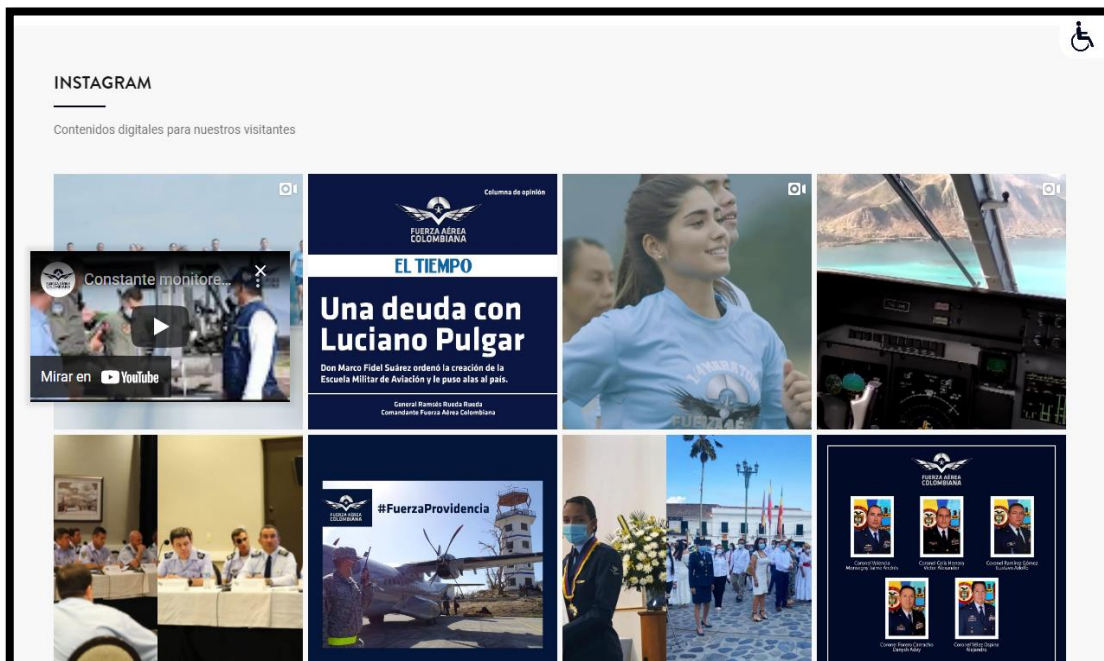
INSTAGRAM

Contenidos digitales para nuestros visitantes

Constante monitore...

Mirar en YouTube

Columna de opinión

FUERZA AÉREA COLOMBIANA

EL TIEMPO

Una deuda con Luciano Pulgar

Don Marco Fidel Suárez ordenó la creación de la Escuela Militar de Aviación y le puso alas al país.

General Ramsés Rueda Rueda
Comandante Fuerza Aérea Colombiana

FUERZA AÉREA COLOMBIANA

#FuerzaProvidencia

FUERZA AÉREA COLOMBIANA

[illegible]